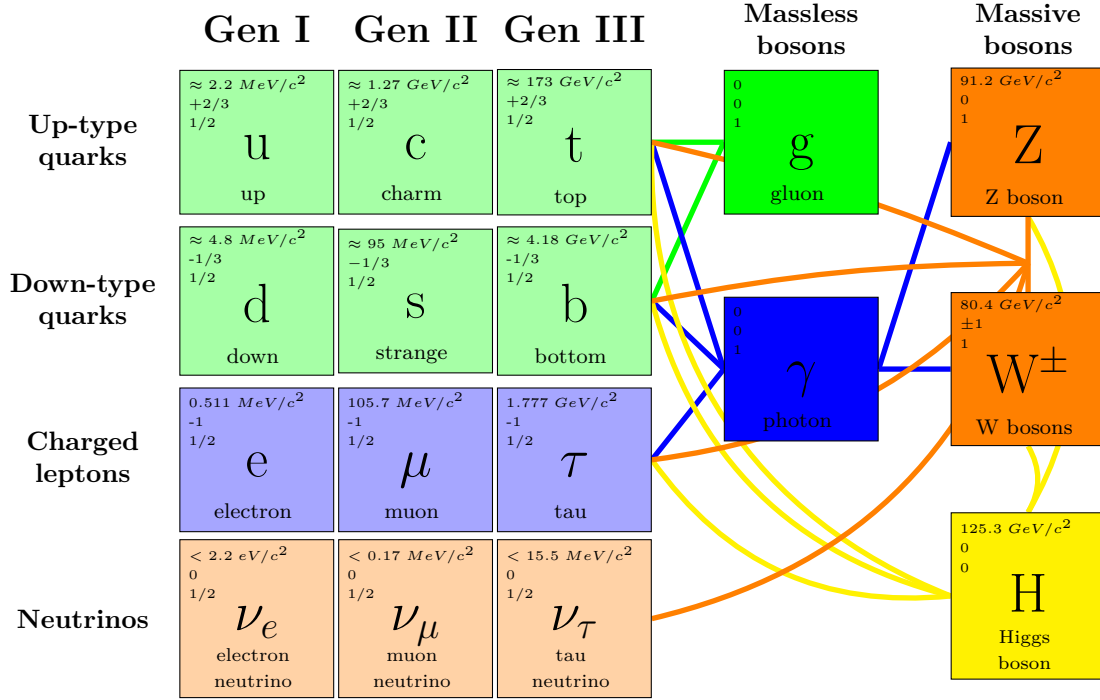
Gen I Gen II Gen III Massless bosons Massive bosons

Up-type quarks

$\approx 2.2\ MeV/c^2$
+2/3
1/2
u
up

$\approx 1.27\ GeV/c^2$
+2/3
1/2
c
charm

$\approx 173\ GeV/c^2$
+2/3
1/2
t
top

0
0
1
g
gluon

91.2 $GeV/c^2$
0
1
Z
Z boson

Down-type quarks

$\approx 4.8\ MeV/c^2$
-1/3
1/2
d
down

$\approx 95\ MeV/c^2$
$-1/3$
1/2
s
strange

$\approx 4.18\ GeV/c^2$
-1/3
1/2
b
bottom

0
0
1
$\gamma$
photon

80.4 $GeV/c^2$
$\pm1$
1
$W^{\pm}$
W bosons

Charged leptons

0.511 $MeV/c^2$
-1
1/2
e
electron

105.7 $MeV/c^2$
-1
1/2
$\mu$
muon

1.777 $GeV/c^2$
-1
1/2
$\tau$
tau

Neutrinos

$< 2.2\ eV/c^2$
0
1/2
$\nu_e$
electron neutrino

$< 0.17\ MeV/c^2$
0
1/2
$\nu_\mu$
muon neutrino

$< 15.5\ MeV/c^2$
0
1/2
$\nu_\tau$
tau neutrino

125.3 $GeV/c^2$
0
0
H
Higgs boson